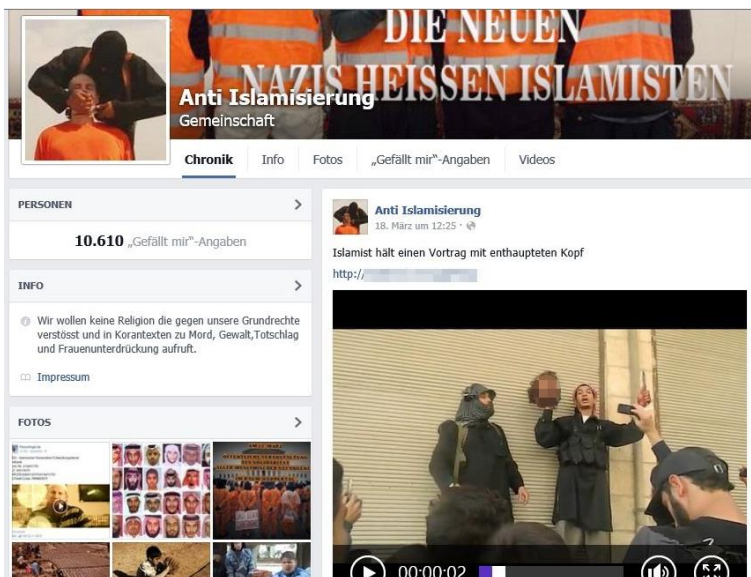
DIE NEUEN NAZIS HEISSEN ISLAMISTEN

Anti Islamisierung
Gemeinschaft

Chronik | Info | Fotos | „Gefällt mir"-Angaben | Videos

PERSONEN

10.610 „Gefällt mir"-Angaben

INFO

Wir wollen keine Religion die gegen unsere Grundrechte verstösst und in Korantexten zu Mord, Gewalt,Totschlag und Frauenunterdrückung aufruft.

Impressum

FOTOS

Anti Islamisierung
18. März um 12:25 ·

Islamist hält einen Vortrag mit enthaupteten Kopf

http://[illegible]

00:00:02